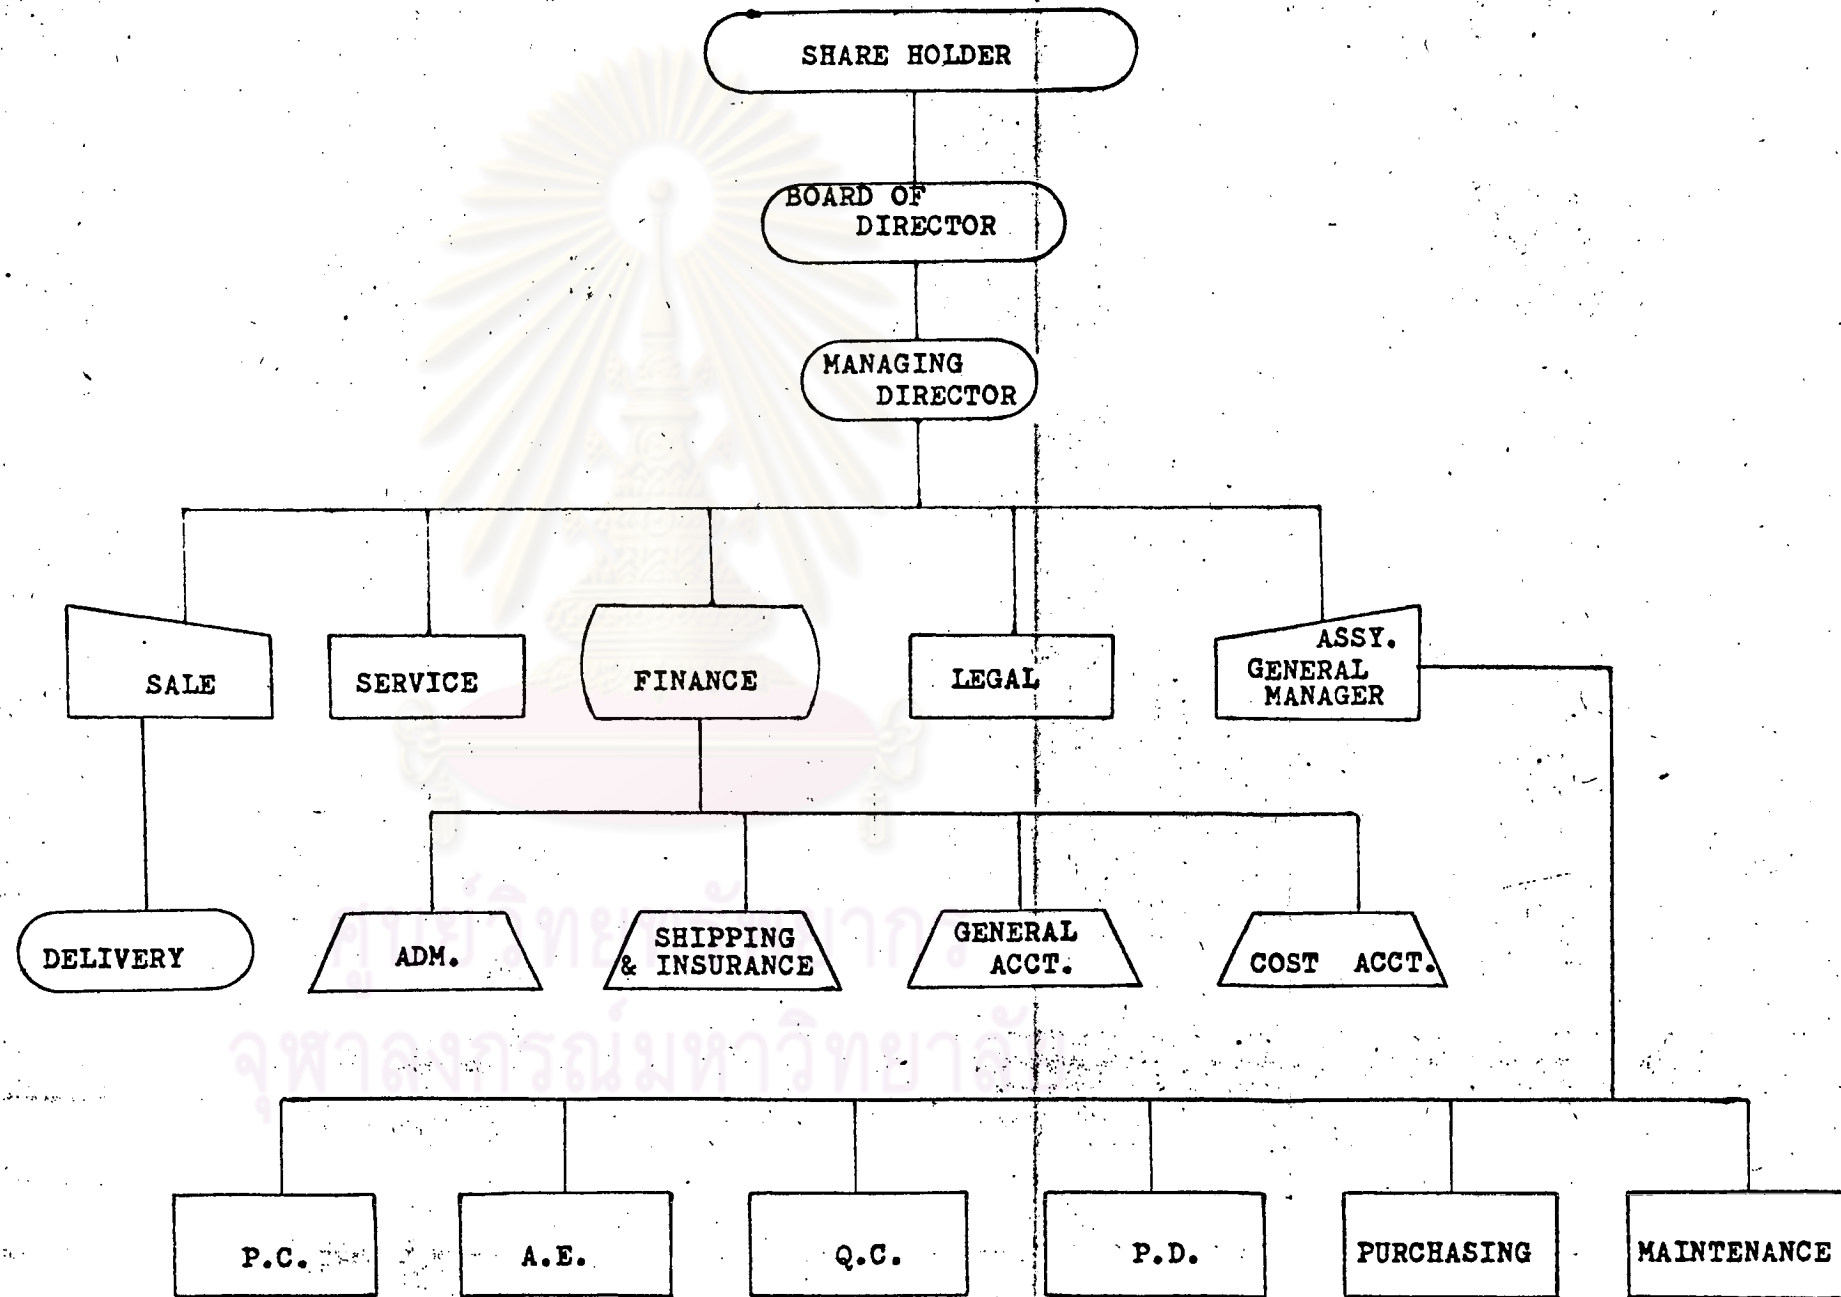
SHARE HOLDER

BOARD OF DIRECTOR

MANAGING DIRECTOR

SALE

SERVICE

FINANCE

LEGAL

ASSY. GENERAL MANAGER

DELIVERY

ADM.

SHIPPING & INSURANCE

GENERAL ACCT.

COST ACCT.

P.C.

A.E.

Q.C.

P.D.

PURCHASING

MAINTENANCE

ศูนย์วิทยทรัพยากร
จุฬาลงกรณ์มหาวิทยาลัย